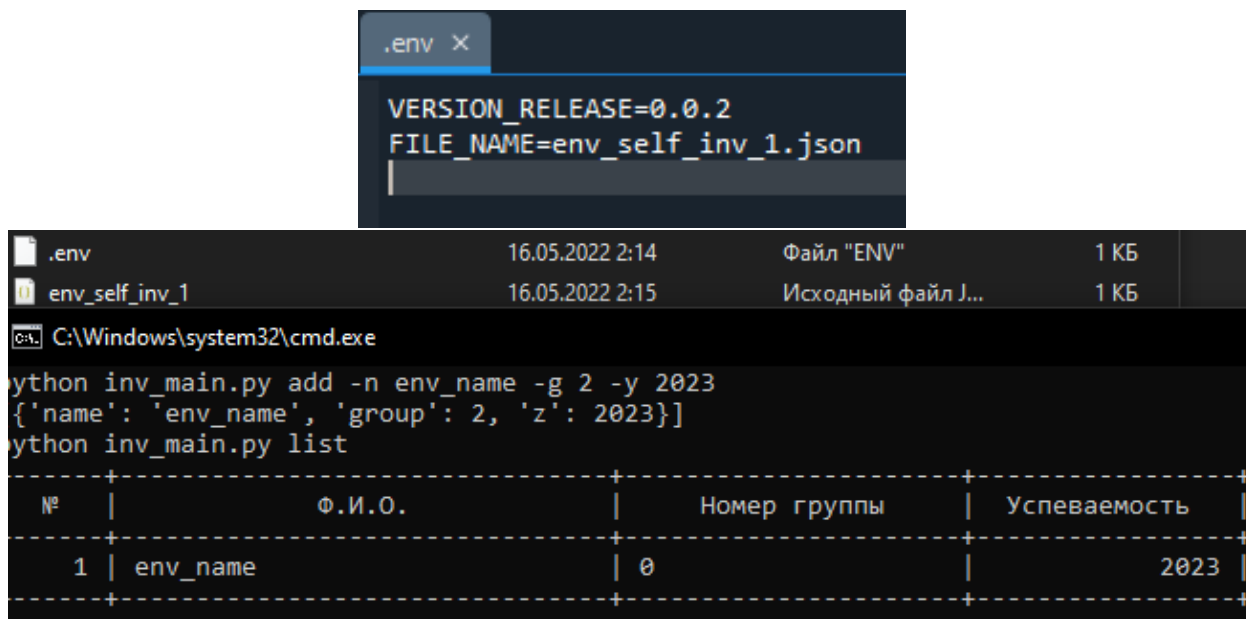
.env ×

VERSION_RELEASE=0.0.2
FILE_NAME=env_self_inv_1.json

| .env | 16.05.2022 2:14 | Файл "ENV" | 1 КБ |
|---|---|---|---|
| env_self_inv_1 | 16.05.2022 2:15 | Исходный файл J... | 1 КБ |

C:\Windows\system32\cmd.exe

ython inv_main.py add -n env_name -g 2 -y 2023
{'name': 'env_name', 'group': 2, 'z': 2023}]
ython inv_main.py list

| № | Ф.И.О. | Номер группы | Успеваемость |
|---|---|---|---|
| 1 | env_name | 0 | 2023 |